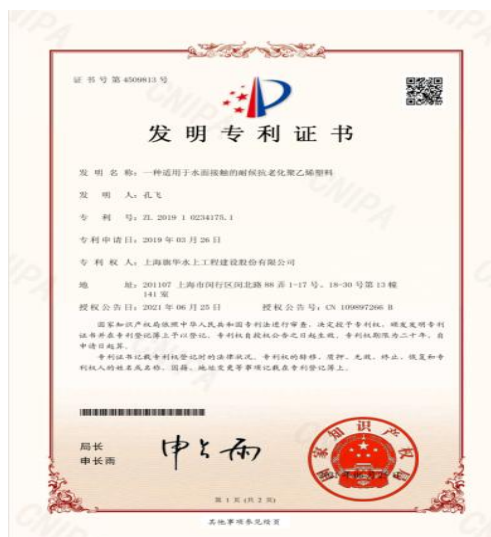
证书号第4509813号

发明专利证书

发明名称：一种适用于水面接触的耐候抗老化聚乙烯塑料

发明人：孔飞

专利号：ZL 2019 1 0234175.1

专利申请日：2019年03月26日

专利权人：上海德华水上工程建设股份有限公司

地址：201107 上海市闵行区园北路88弄1-17号、18-30号第13幢141室

授权公告日：2021年06月25日　　授权公告号：CN 109897266 B

国家知识产权局依照中华人民共和国专利法进行审查，决定授予专利权，颁发发明专利证书并在专利登记簿上予以登记。专利权自授权公告之日起生效。专利权期限为二十年，自申请日起算。

专利证书记载专利权登记时的法律状况。专利权的转移、质押、无效、终止、恢复和专利权人的姓名或名称、国籍、地址变更等事项记载在专利登记簿上。

局长
申长雨

申长雨

第1页（共2页）

其他事项参见续页